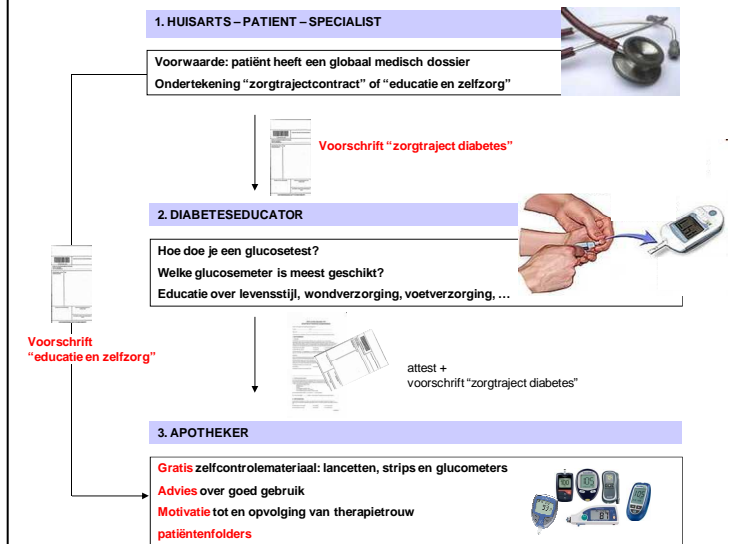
1. HUISARTS – PATIENT – SPECIALIST

Voorwaarde: patiënt heeft een globaal medisch dossier
Ondertekening "zorgtrajectcontract" of "educatie en zelfzorg"

Voorschrift "zorgtraject diabetes"

2. DIABETESEDUCATOR

Hoe doe je een glucosetest?
Welke glucosemeter is meest geschikt?
Educatie over levensstijl, wondverzorging, voetverzorging, …

Voorschrift "educatie en zelfzorg"

attest + voorschrift "zorgtraject diabetes"

3. APOTHEKER

Gratis zelfcontrolemateriaal: lancetten, strips en glucometers
Advies over goed gebruik
Motivatie tot en opvolging van therapietrouw
patiëntenfolders